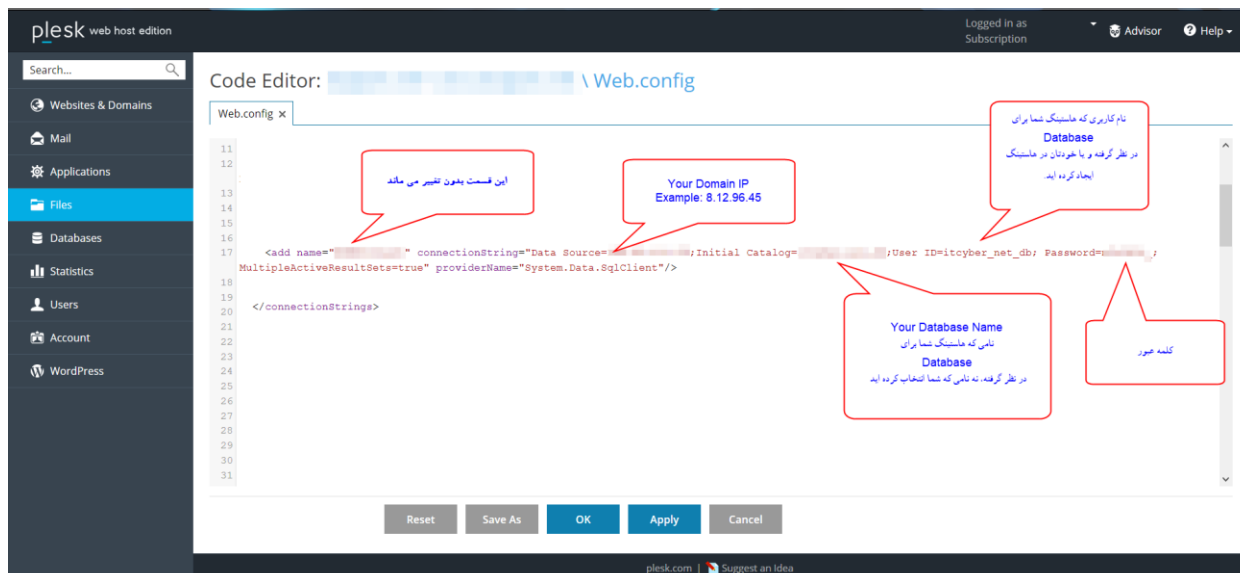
plesk web host edition

Logged in as
Subscription

Advisor

Help

Search...

Websites & Domains

Mail

Applications

Files

Databases

Statistics

Users

Account

WordPress

Code Editor: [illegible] \ Web.config

Web.config ×

11
12
13
14
15
16
17 <add name="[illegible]" connectionString="Data Source=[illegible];Initial Catalog=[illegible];User ID=itcyber_net_db; Password=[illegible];
MultipleActiveResultSets=true" providerName="System.Data.SqlClient"/>
18
19
20 </connectionStrings>
21
22
23
24
25
26
27
28
29
30
31

این قسمت بدون تغییر می ماند

Your Domain IP
Example: 8.12.96.45

نام کاربری که هاستینگ شما برای
Database
در نظر گرفته و یا خودتان در هاستینگ
ایجاد کرده اید.

Your Database Name
نامی که هاستینگ شما برای
Database
در نظر گرفته، نه نامی که شما انتخاب کرده اید

کلمه عبور

Reset
Save As
OK
Apply
Cancel

plesk.com | Suggest an Idea